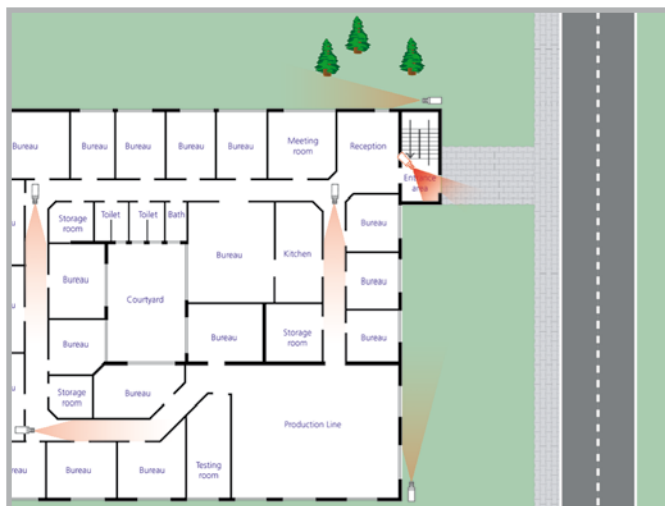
Bureau
Bureau
Bureau
Bureau
Bureau
Meeting room
Reception
Entrance area
Storage room
Toilet
Toilet
Bath
Bureau
Kitchen
Bureau
Bureau
Courtyard
Bureau
Bureau
Bureau
Storage room
Bureau
Storage room
Bureau
Production Line
ureau
Bureau
Bureau
Testing room